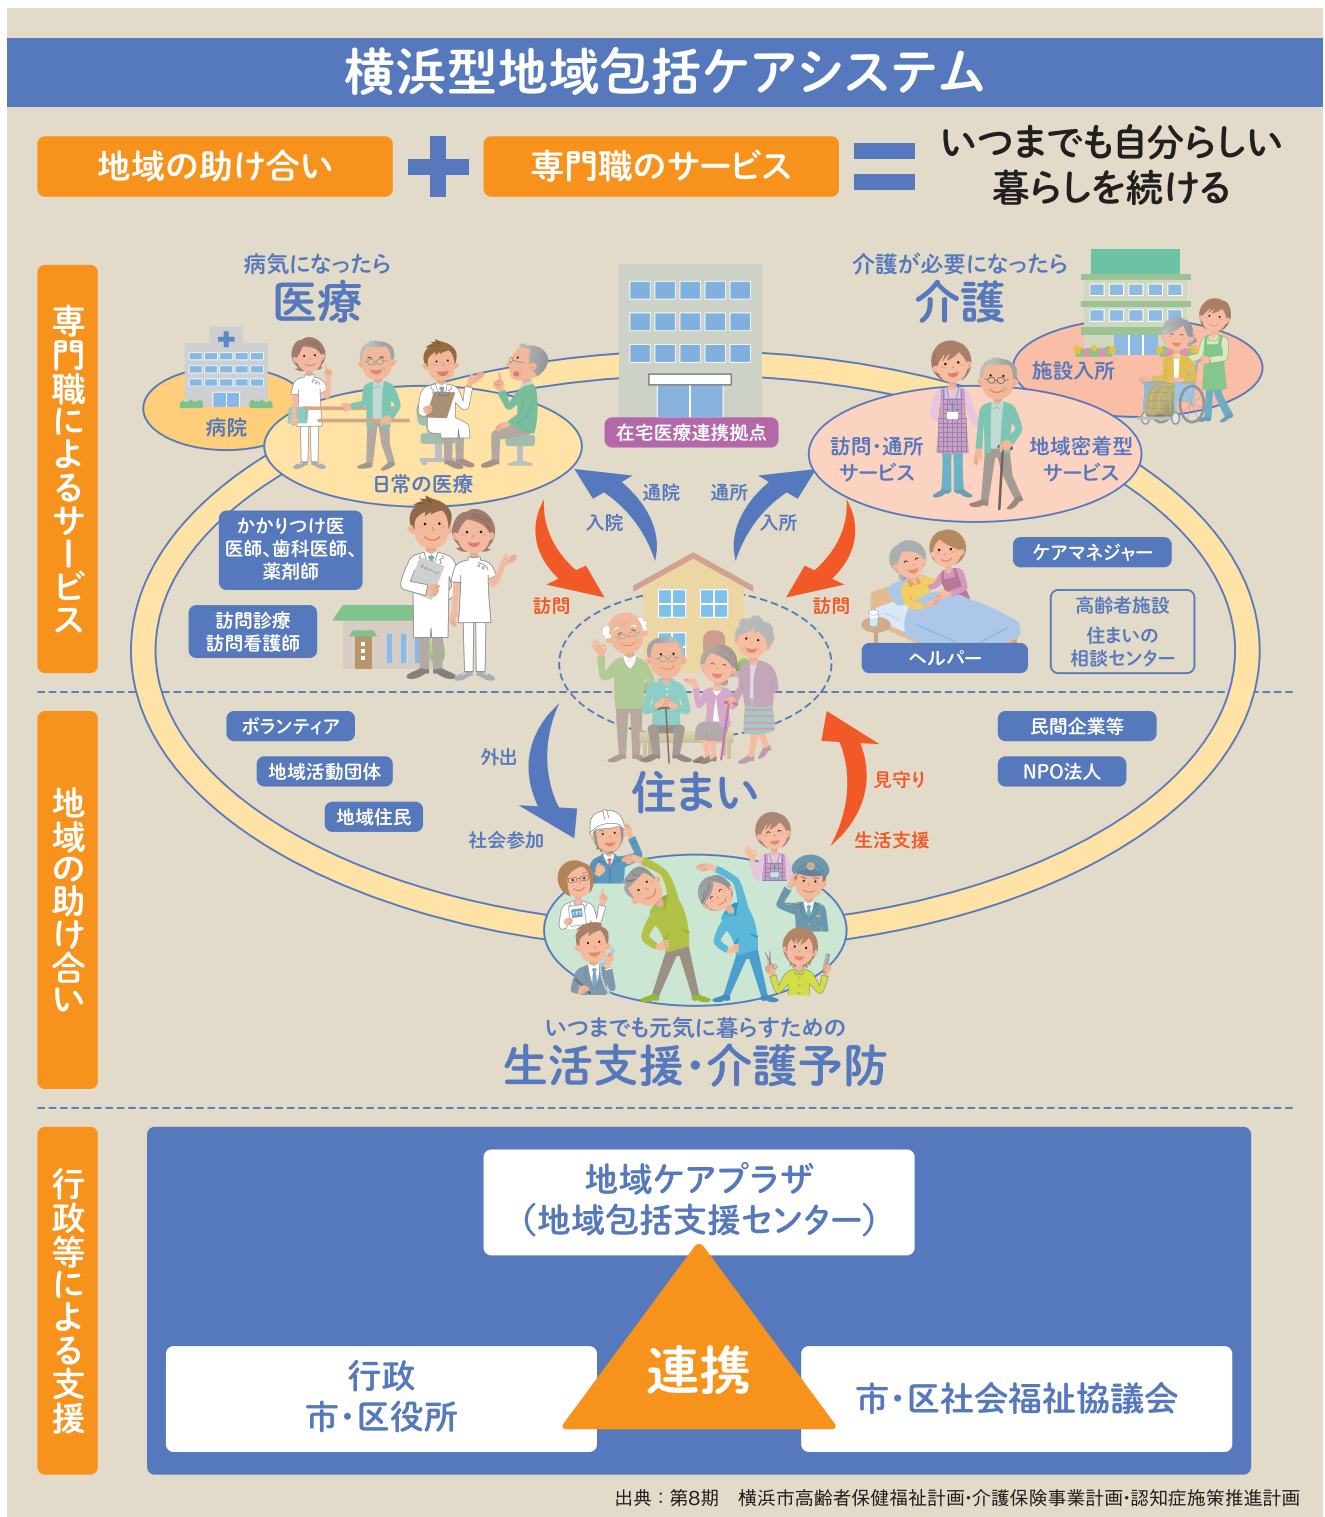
横浜型地域包括ケアシステム

地域の助け合い ＋ 専門職のサービス ＝ いつまでも自分らしい暮らしを続ける

専門職によるサービス

病気になったら
医療

病院

日常の医療

在宅医療連携拠点

介護が必要になったら
介護

施設入所

訪問･通所サービス

地域密着型サービス

かかりつけ医
医師、歯科医師、薬剤師

訪問診療
訪問看護師

通院

入院

通所

入所

訪問

訪問

ケアマネジャー

高齢者施設

住まいの相談センター

ヘルパー

地域の助け合い

ボランティア

地域活動団体

地域住民

外出

社会参加

住まい

見守り

生活支援

民間企業等

NPO法人

いつまでも元気に暮らすための
生活支援･介護予防

行政等による支援

地域ケアプラザ
（地域包括支援センター）

連携

行政
市･区役所

市･区社会福祉協議会

出典：第8期　横浜市高齢者保健福祉計画･介護保険事業計画･認知症施策推進計画